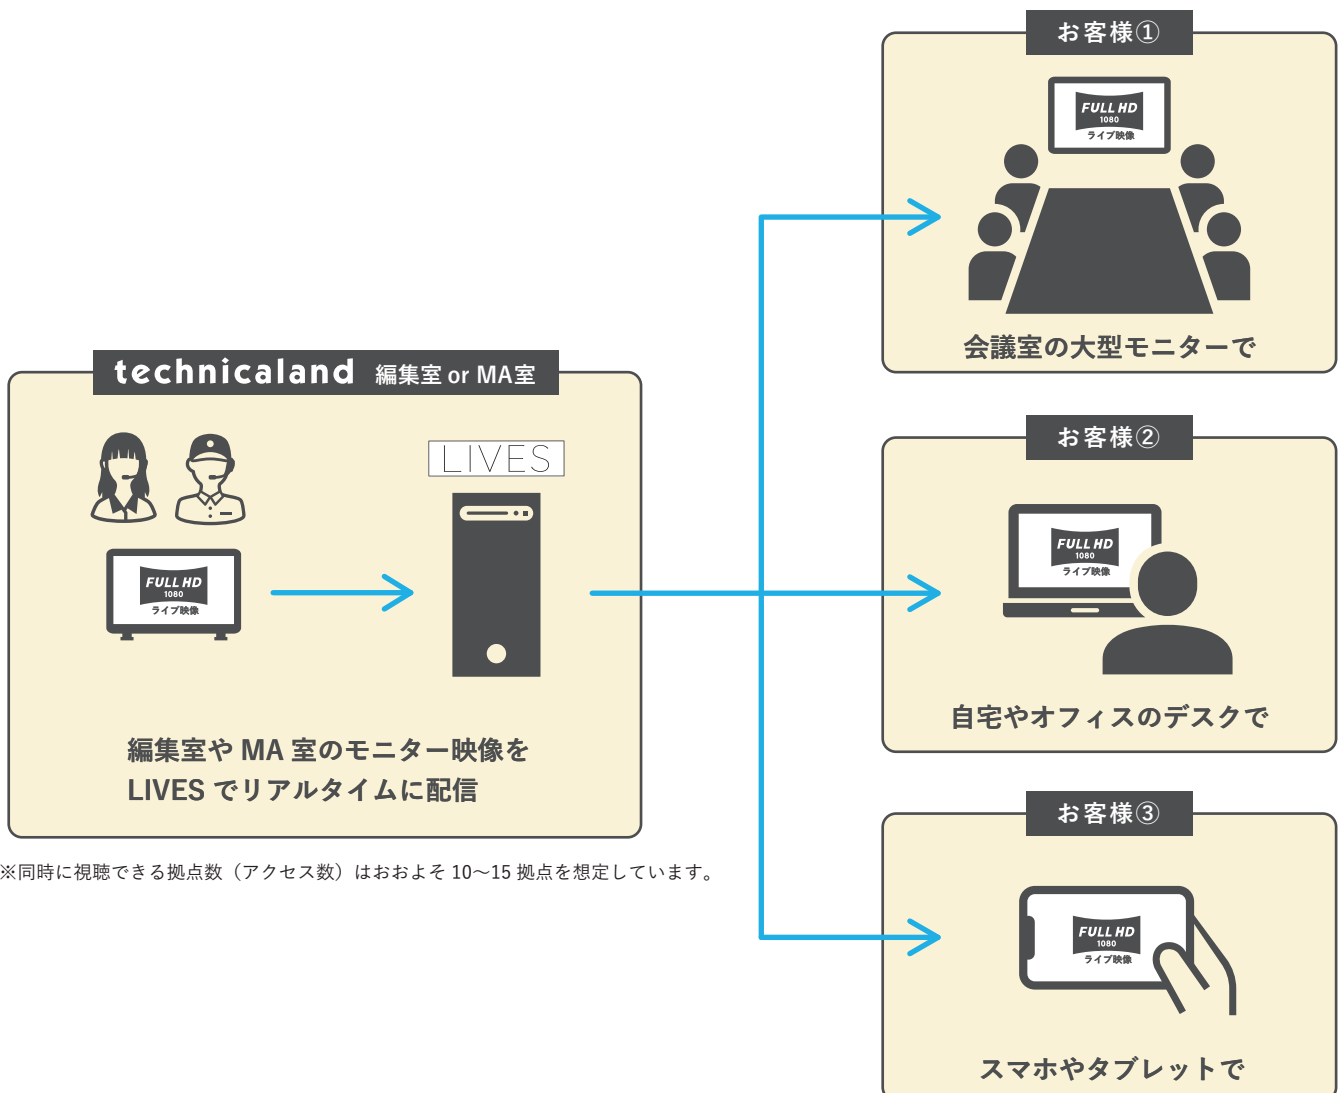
technicaland 編集室 or MA室

FULL HD
1080
ライブ映像

LIVES

編集室や MA 室のモニター映像を
LIVES でリアルタイムに配信

※同時に視聴できる拠点数（アクセス数）はおおよそ 10〜15 拠点を想定しています。

お客様①

FULL HD
1080
ライブ映像

会議室の大型モニターで

お客様②

FULL HD
1080
ライブ映像

自宅やオフィスのデスクで

お客様③

FULL HD
1080
ライブ映像

スマホやタブレットで